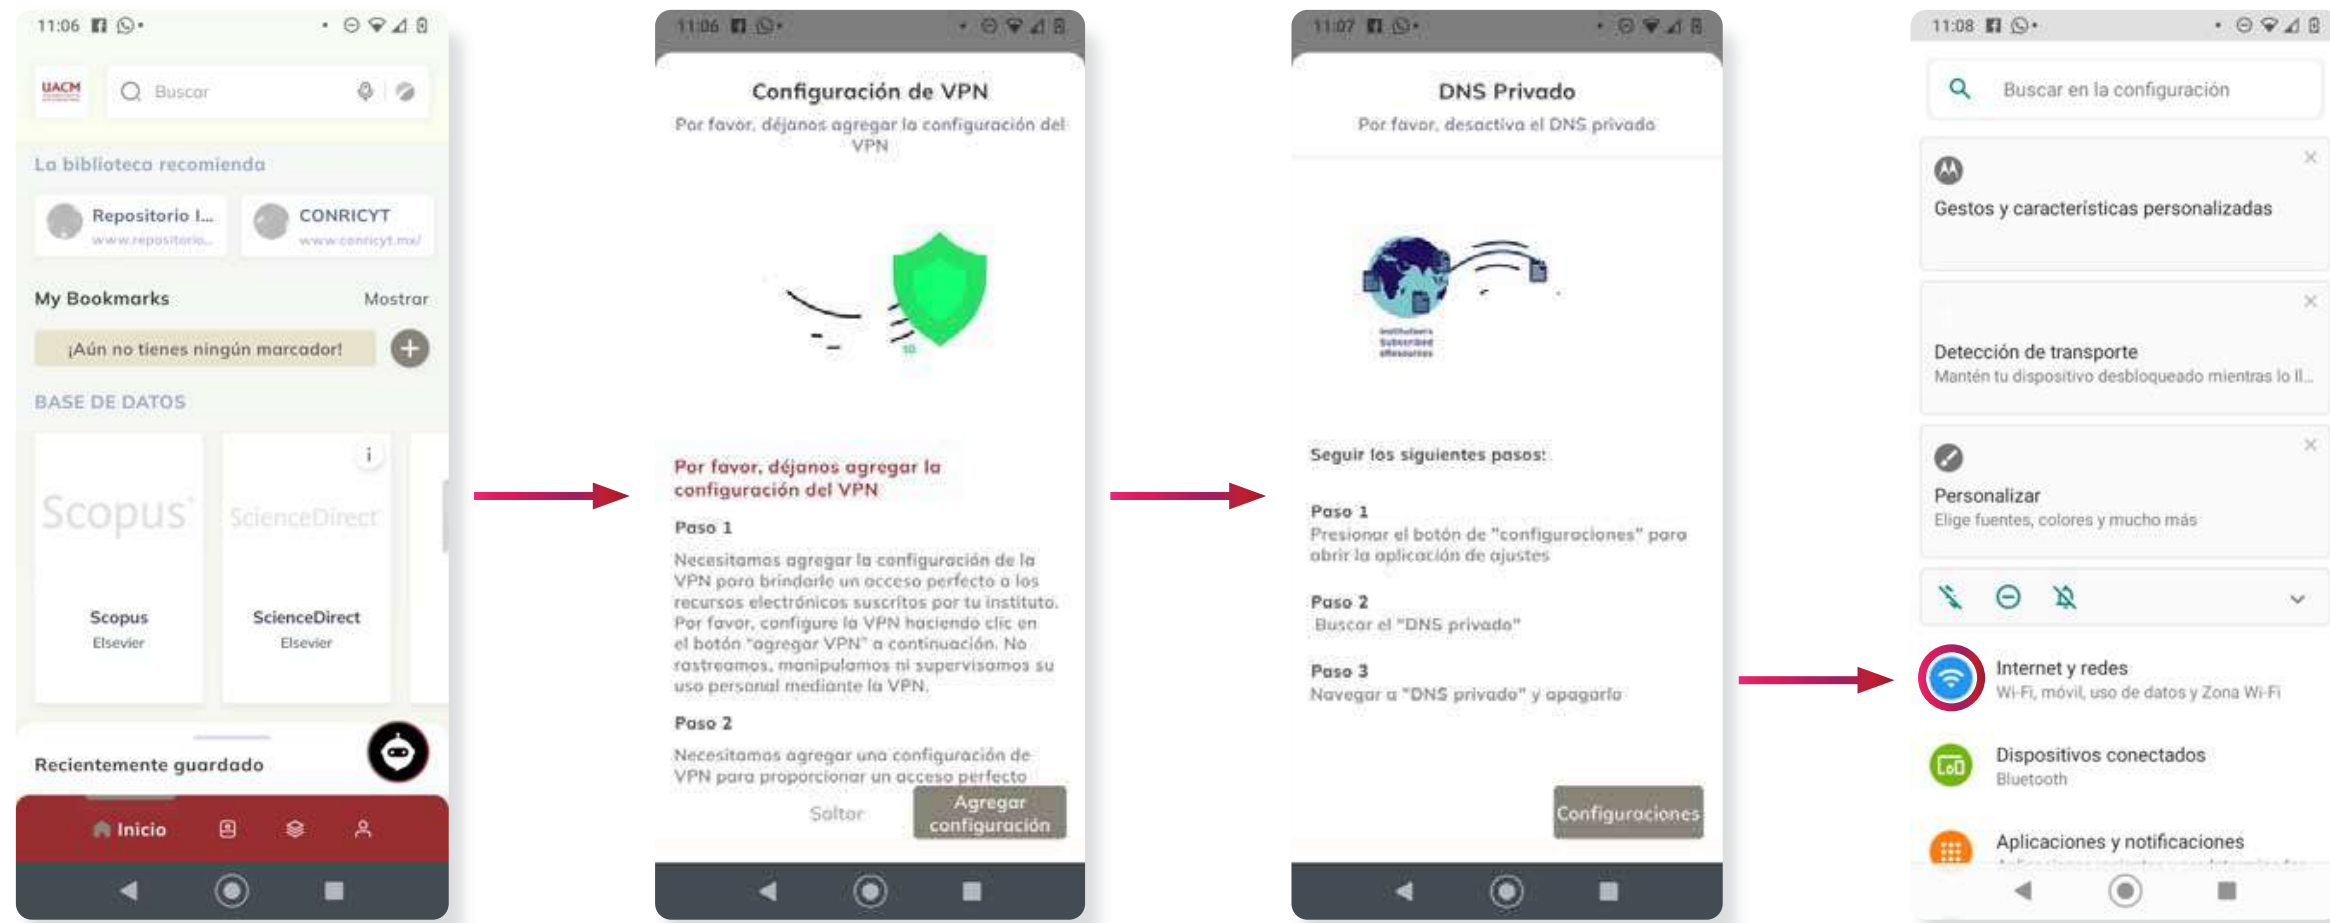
11:06

UACM
Buscar

La biblioteca recomienda

Repositorio I...
www.repositorio...

CONRICYT
www.conricyt.mx/

My Bookmarks
Mostrar

¡Aún no tienes ningún marcador!

BASE DE DATOS

Scopus
Scopus
Elsevier

ScienceDirect
ScienceDirect
Elsevier

Recientemente guardado

Inicio

11:06

Configuración de VPN
Por favor, déjanos agregar la configuración del VPN

Por favor, déjanos agregar la configuración del VPN

Paso 1
Necesitamos agregar la configuración de la VPN para brindarle un acceso perfecto a los recursos electrónicos suscritos por tu instituto. Por favor, configure la VPN haciendo clic en el botón "agregar VPN" a continuación. No rastreamos, manipulamos ni supervisamos su uso personal mediante la VPN.

Paso 2
Necesitamos agregar una configuración de VPN para proporcionar un acceso perfecto

Saltar
Agregar configuración

11:07

DNS Privado
Por favor, desactiva el DNS privado

Seguir los siguientes pasos:

Paso 1
Presionar el botón de "configuraciones" para abrir la aplicación de ajustes

Paso 2
Buscar el "DNS privado"

Paso 3
Navegar a "DNS privado" y apagarlo

Configuraciones

11:08

Buscar en la configuración

Gestos y características personalizadas

Detección de transporte
Mantén tu dispositivo desbloqueado mientras lo ll...

Personalizar
Elige fuentes, colores y mucho más

Internet y redes
Wi-Fi, móvil, uso de datos y Zona Wi-Fi

Dispositivos conectados
Bluetooth

Aplicaciones y notificaciones